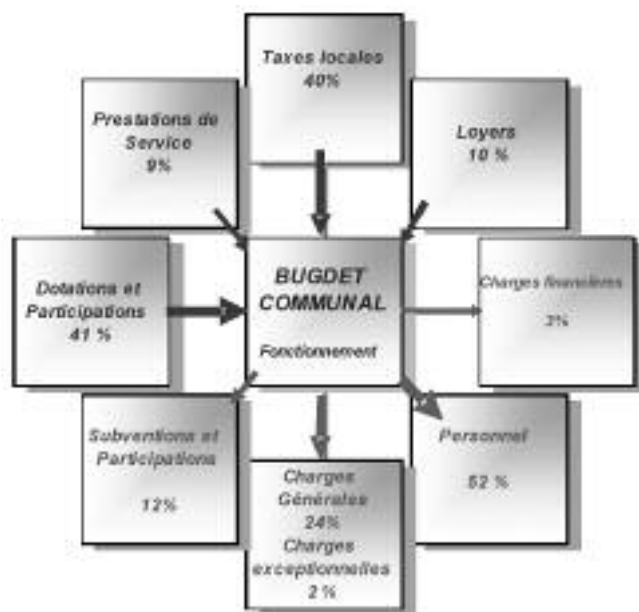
Taxes locales
40%

Prestations de Service
9%

Loyers
10 %

Dotations et Participations
41 %

BUGDET COMMUNAL

Fonctionnement

Charges financières

3%

Subventions et Participations

12%

Charges Générales
24%
Charges exceptionnelles
2 %

Personnel

52 %